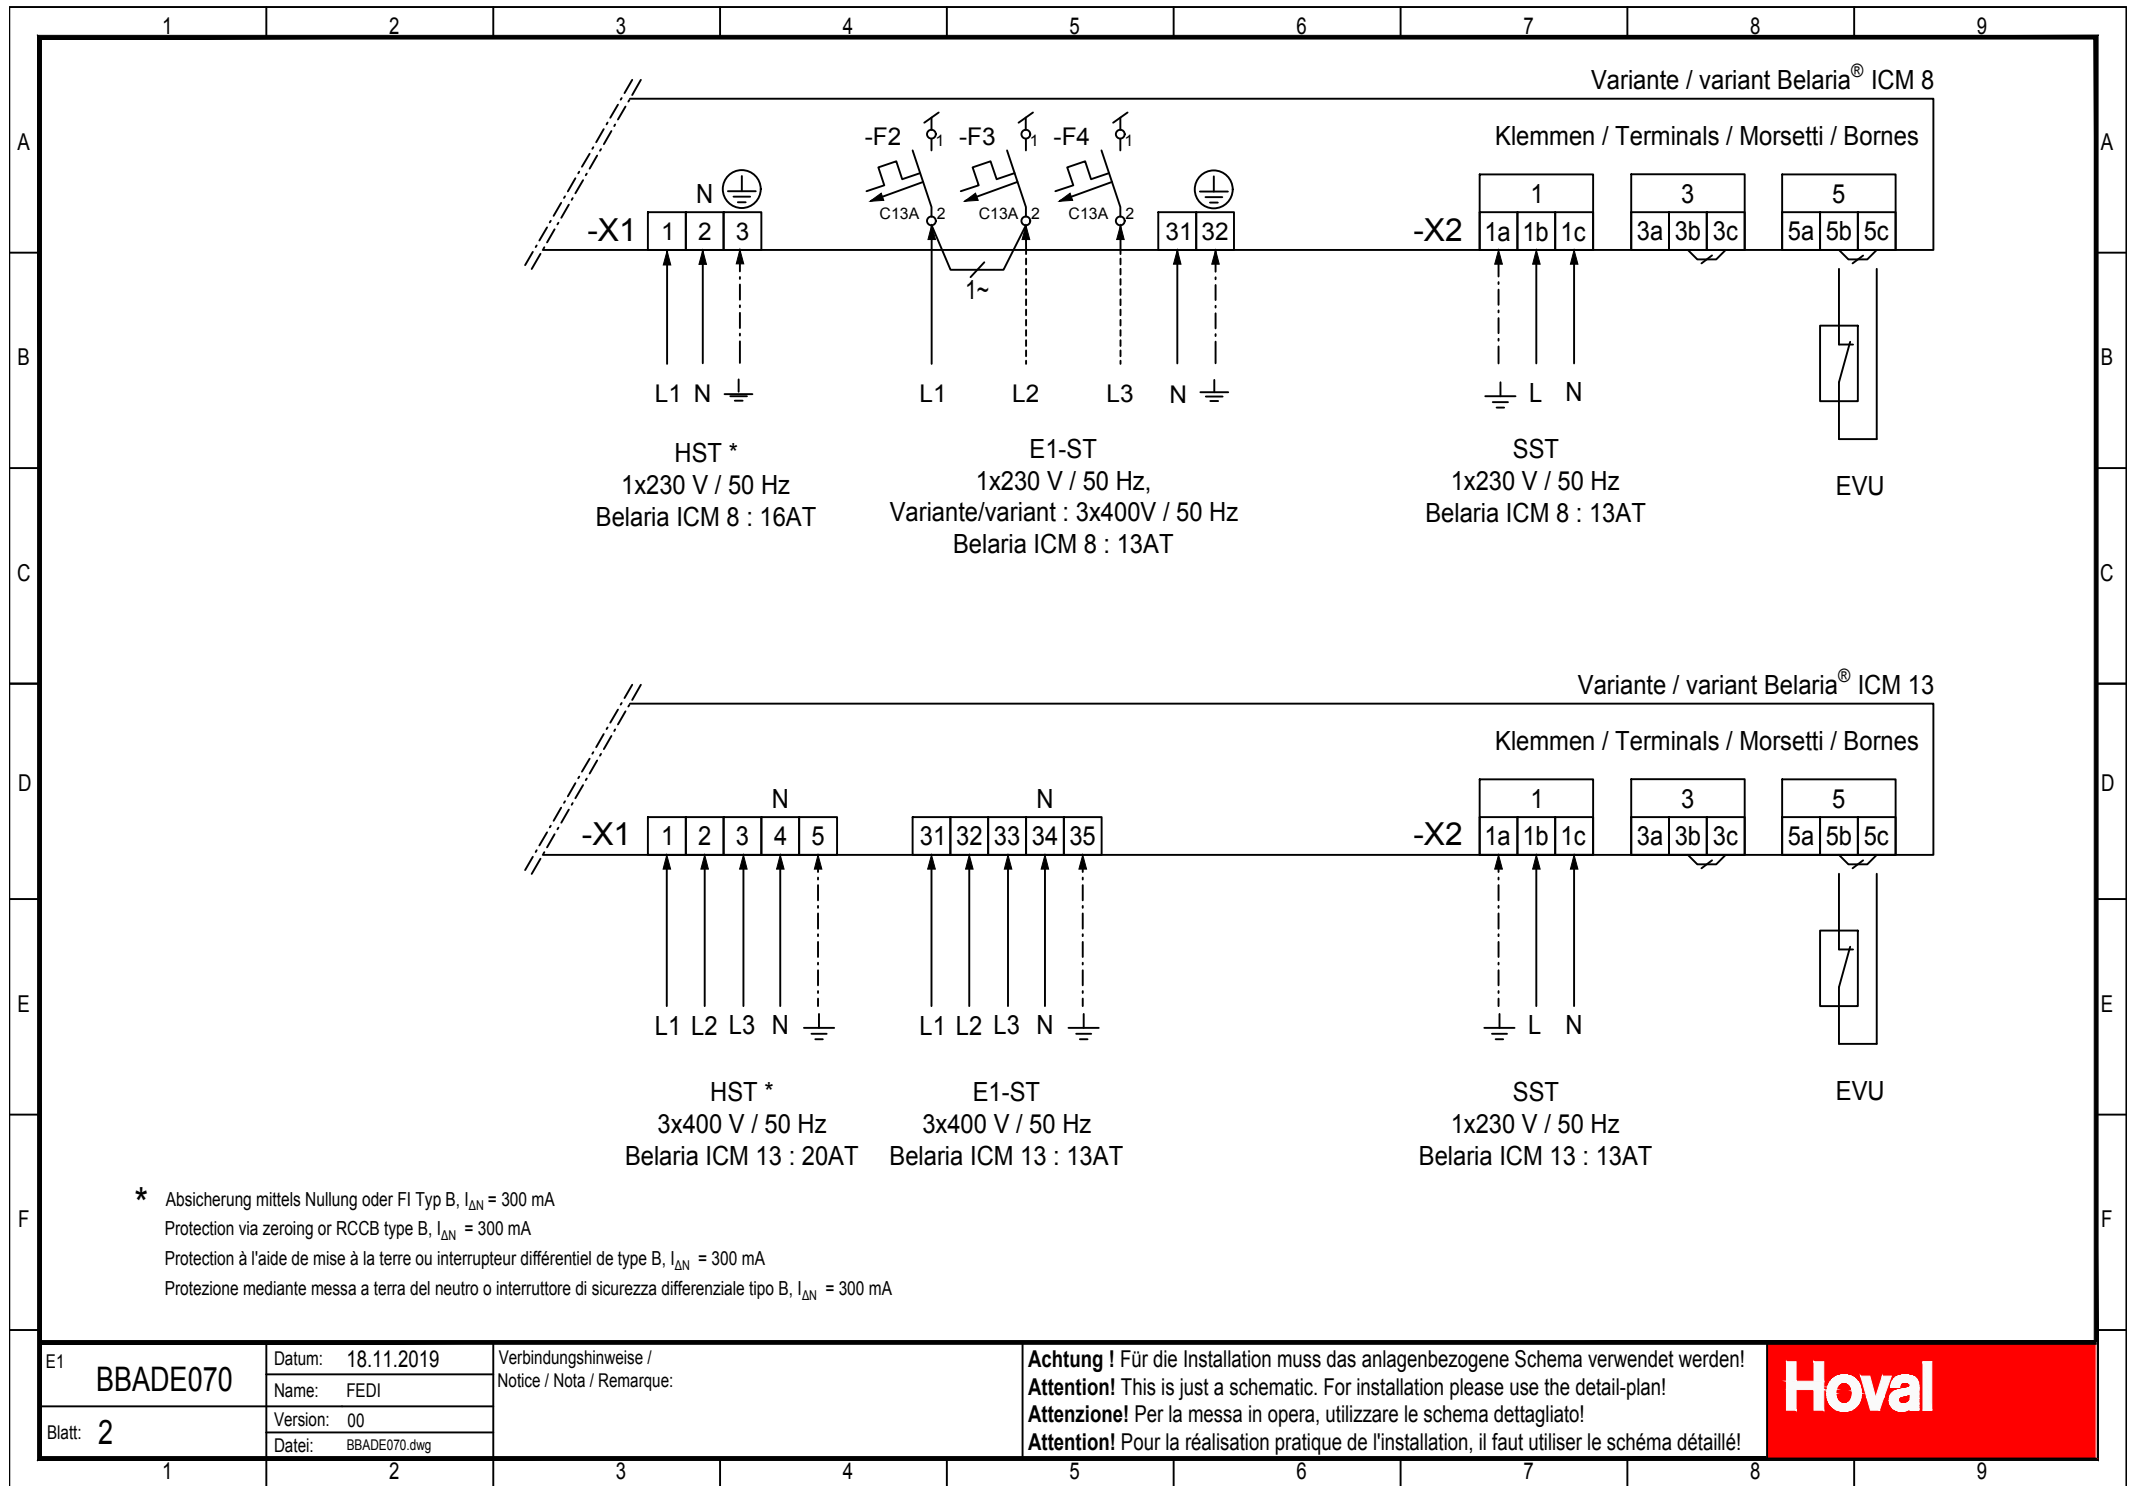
1 2 3 4 5 6 7 8 9

A B C D E F

Variante / variant Belaria® ICM 8

Klemmen / Terminals / Morsetti / Bornes

-F2 -F3 -F4

C13A C13A C13A

1 2 1 2 1 2

1~

N

-X1 1 2 3

31 32

-X2

1 3 5

1a 1b 1c 3a 3b 3c 5a 5b 5c

L1 N

L1 L2 L3 N

L N

HST *
1x230 V / 50 Hz
Belaria ICM 8 : 16AT

E1-ST
1x230 V / 50 Hz,
Variante/variant : 3x400V / 50 Hz
Belaria ICM 8 : 13AT

SST
1x230 V / 50 Hz
Belaria ICM 8 : 13AT

EVU

Variante / variant Belaria® ICM 13

Klemmen / Terminals / Morsetti / Bornes

N N

-X1 1 2 3 4 5

31 32 33 34 35

-X2

1 3 5

1a 1b 1c 3a 3b 3c 5a 5b 5c

L1 L2 L3 N

L1 L2 L3 N

L N

HST *
3x400 V / 50 Hz
Belaria ICM 13 : 20AT

E1-ST
3x400 V / 50 Hz
Belaria ICM 13 : 13AT

SST
1x230 V / 50 Hz
Belaria ICM 13 : 13AT

EVU

* Absicherung mittels Nullung oder FI Typ B, $I_{\Delta N}$ = 300 mA
Protection via zeroing or RCCB type B, $I_{\Delta N}$ = 300 mA
Protection à l'aide de mise à la terre ou interrupteur différentiel de type B, $I_{\Delta N}$ = 300 mA
Protezione mediante messa a terra del neutro o interruttore di sicurezza differenziale tipo B, $I_{\Delta N}$ = 300 mA

| E1 BBADE070 | Datum: 18.11.2019 | Verbindungshinweise / Notice / Nota / Remarque: |
|---|---|---|
| | Name: FEDI | |
| Blatt: 2 | Version: 00 | |
| | Datei: BBADE070.dwg | |

Achtung ! Für die Installation muss das anlagenbezogene Schema verwendet werden!
Attention! This is just a schematic. For installation please use the detail-plan!
Attenzione! Per la messa in opera, utilizzare le schema dettagliato!
Attention! Pour la réalisation pratique de l'installation, il faut utiliser le schéma détaillé!

Hoval

1 2 3 4 5 6 7 8 9